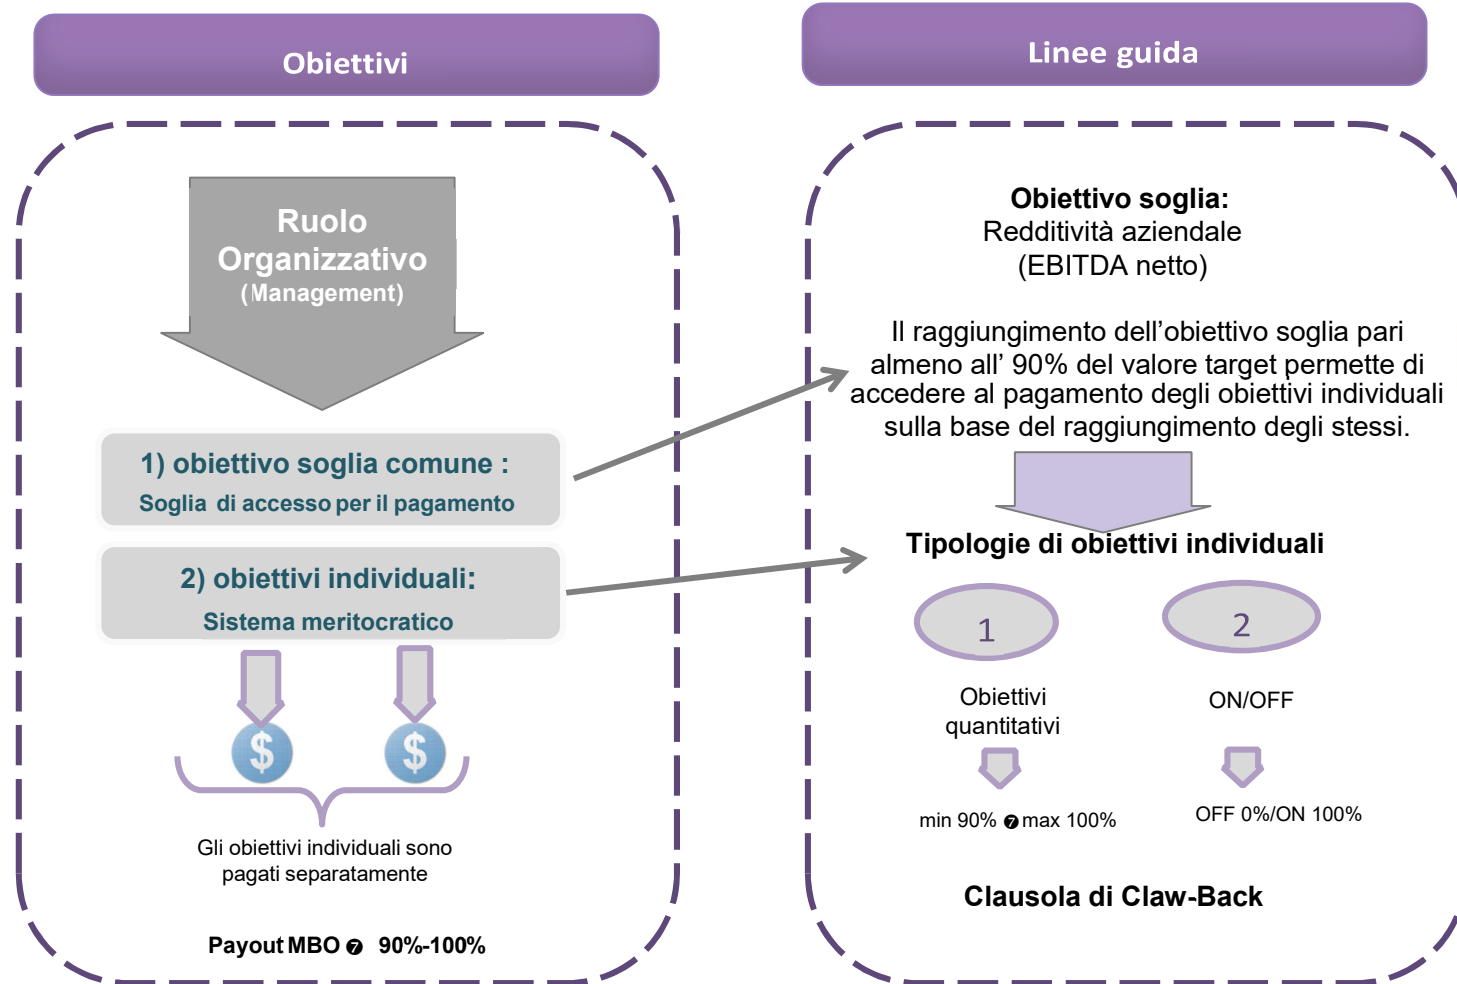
Obiettivi

Ruolo Organizzativo (Management)

1) obiettivo soglia comune :
Soglia di accesso per il pagamento

2) obiettivi individuali:
Sistema meritocratico

Gli obiettivi individuali sono pagati separatamente

Payout MBO ➐ 90%-100%

Linee guida

Obiettivo soglia:
Redditività aziendale
(EBITDA netto)

Il raggiungimento dell'obiettivo soglia pari almeno all' 90% del valore target permette di accedere al pagamento degli obiettivi individuali sulla base del raggiungimento degli stessi.

Tipologie di obiettivi individuali

1

Obiettivi quantitativi

min 90% ➐ max 100%

2

ON/OFF

OFF 0%/ON 100%

Clausola di Claw-Back